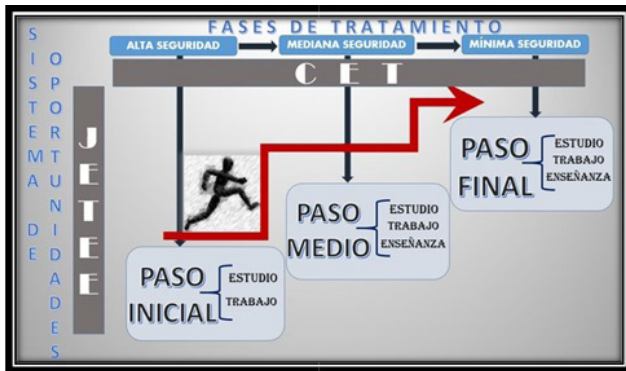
FASES DE TRATAMIENTO

ALTA SEGURIDAD
MEDIANA SEGURIDAD
MÍNIMA SEGURIDAD

C E T

SISTEMA DE OPORTUNIDADES

JETEE

PASO INICIAL
ESTUDIO
TRABAJO

PASO MEDIO
ESTUDIO
TRABAJO
ENSEÑANZA

PASO FINAL
ESTUDIO
TRABAJO
ENSEÑANZA